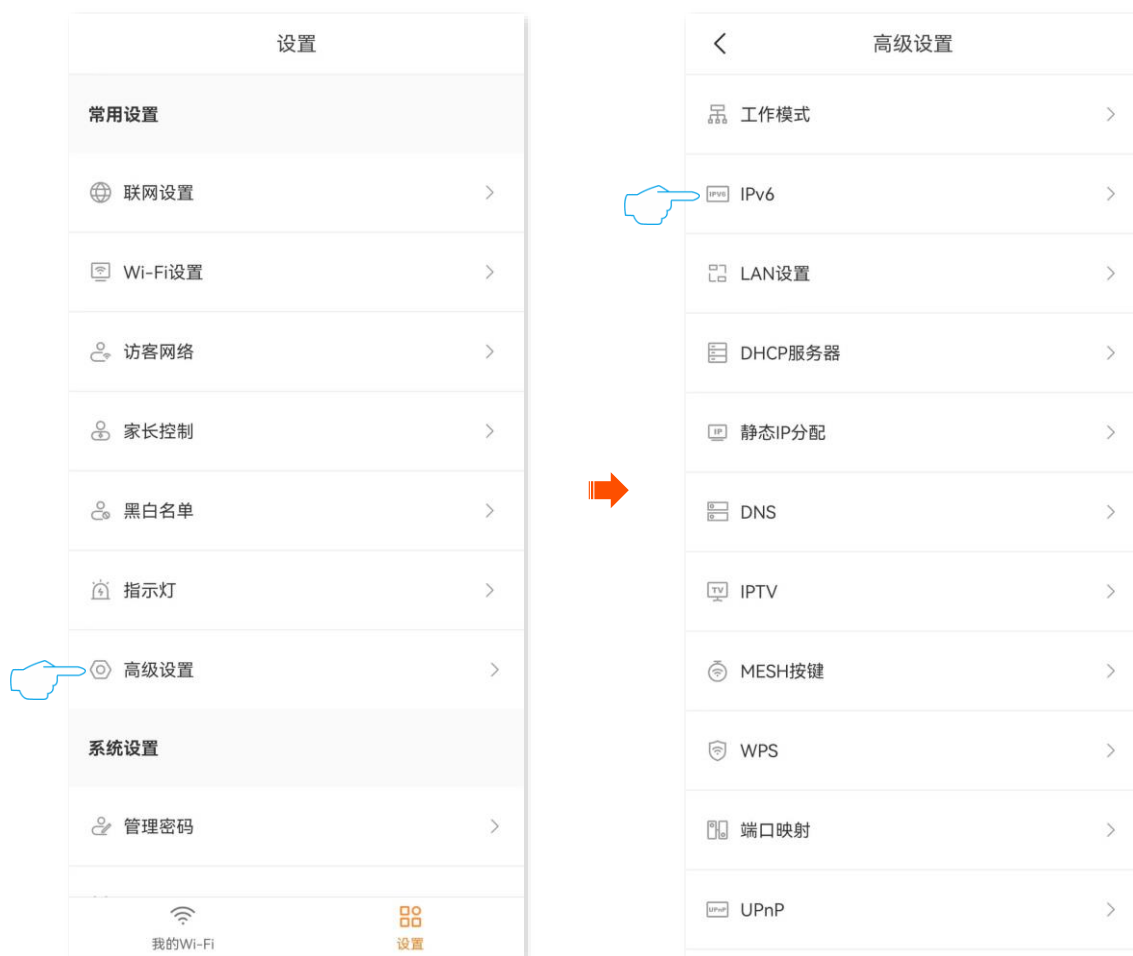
设置

常用设置

联网设置

Wi-Fi设置

访客网络

家长控制

黑白名单

指示灯

高级设置

系统设置

管理密码

我的Wi-Fi

设置

高级设置

工作模式

IPv6

LAN设置

DHCP服务器

静态IP分配

DNS

IPTV

MESH按键

WPS

端口映射

UPnP